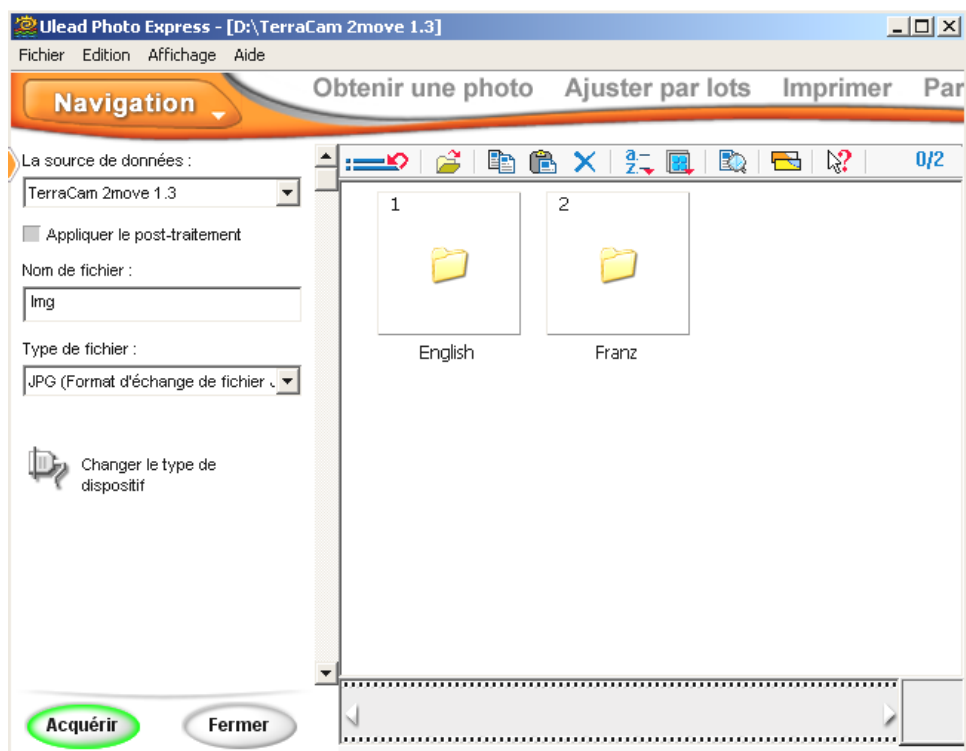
Ulead Photo Express - [D:\TerraCam 2move 1.3]

Fichier Edition Affichage Aide

Navigation

Obtenir une photo Ajuster par lots Imprimer Par

La source de données :

TerraCam 2move 1.3

Appliquer le post-traitement

Nom de fichier :

Img

Type de fichier :

JPG (Format d'échange de fichier J

Changer le type de dispositif

0/2

1

English

2

Franz

Acquérir

Fermer